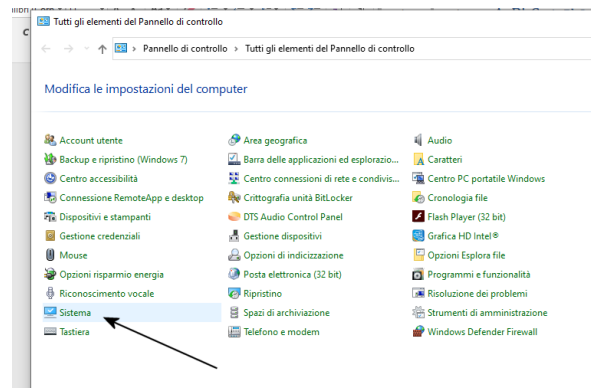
Tutti gli elementi del Pannello di controllo

Pannello di controllo > Tutti gli elementi del Pannello di controllo

Modifica le impostazioni del computer

Account utente
Backup e ripristino (Windows 7)
Centro accessibilità
Connessione RemoteApp e desktop
Dispositivi e stampanti
Gestione credenziali
Mouse
Opzioni risparmio energia
Riconoscimento vocale
Sistema
Tastiera

Area geografica
Barra delle applicazioni ed esplorazio...
Centro connessioni di rete e condivis...
Crittografia unità BitLocker
DTS Audio Control Panel
Gestione dispositivi
Opzioni di indicizzazione
Posta elettronica (32 bit)
Ripristino
Spazi di archiviazione
Telefono e modem

Audio
Caratteri
Centro PC portatile Windows
Cronologia file
Flash Player (32 bit)
Grafica HD Intel®
Opzioni Esplora file
Programmi e funzionalità
Risoluzione dei problemi
Strumenti di amministrazione
Windows Defender Firewall